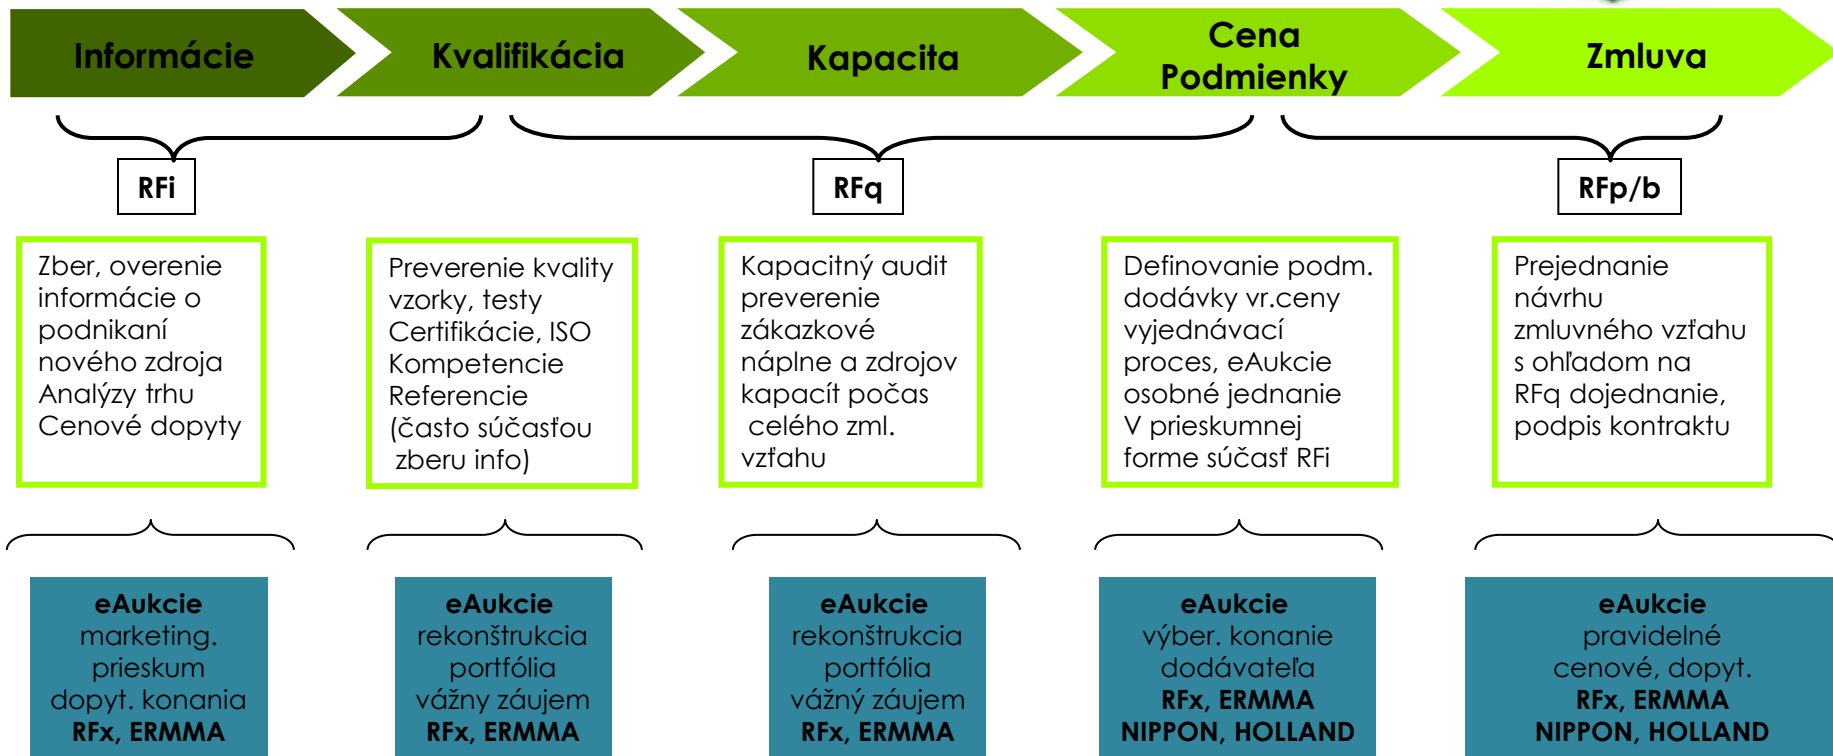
Informácie

Kvalifikácia

Kapacita

Cena Podmienky

Zmluva

RFi

RFq

RFp/b

Zber, overenie informácie o podnikaní nového zdroja Analýzy trhu Cenové dopyty

Preverenie kvality vzorky, testy Certifikácie, ISO Kompetencie Referencie (často súčasťou zberu info)

Kapacitný audit preverenie zákazkové náplne a zdrojov kapacít počas celého zml. vzťahu

Definovanie podm. dodávky vr.ceny vyjednávací proces, eAukcie osobné jednanie V prieskumnej forme súčasť RFi

Prejednanie návrhu zmluvného vzťahu s ohľadom na RFq dojednanie, podpis kontraktu

**eAukcie** marketing. prieskum dopyt. konania **RFx, ERMMA**

**eAukcie** rekonštrukcia portfólia vážny záujem **RFx, ERMMA**

**eAukcie** rekonštrukcia portfólia vážný záujem **RFx, ERMMA**

**eAukcie** výber. konanie dodávateľa **RFx, ERMMA NIPPON, HOLLAND**

**eAukcie** pravidelné cenové, dopyt. **RFx, ERMMA NIPPON, HOLLAND**